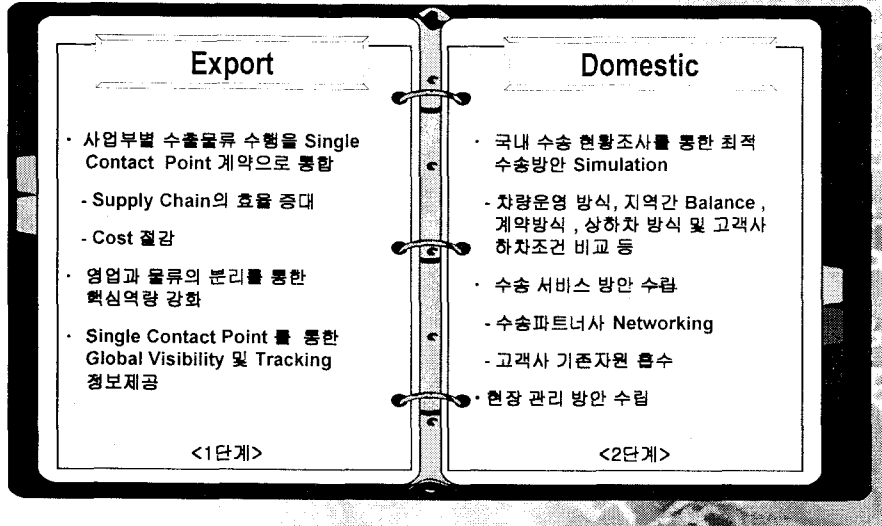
Export

· 사업부별 수출물류 수행을 Single Contact Point 계약으로 통합

- Supply Chain의 효율 증대

- Cost 절감

· 영업과 물류의 분리를 통한 핵심역량 강화

· Single Contact Point 를 통한 Global Visibility 및 Tracking 정보제공

<1단계>

Domestic

· 국내 수송 현황조사를 통한 최적 수송방안 Simulation

- 차량운영 방식, 지역간 Balance , 계약방식 , 상하차 방식 및 고객사 하차조건 비교 등

· 수송 서비스 방안 수립

- 수송파트너사 Networking

- 고객사 기존자원 흡수

· 현장 관리 방안 수립

<2단계>